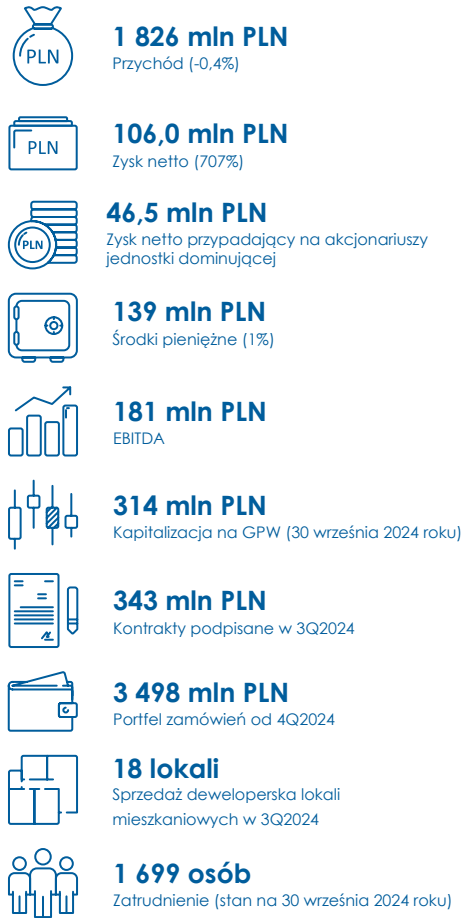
PLN

1 826 mln PLN
Przychód (-0,4%)

PLN

106,0 mln PLN
Zysk netto (707%)

PLN

46,5 mln PLN
Zysk netto przypadający na akcjonariuszy jednostki dominującej

139 mln PLN
Środki pieniężne (1%)

181 mln PLN
EBITDA

314 mln PLN
Kapitalizacja na GPW (30 września 2024 roku)

343 mln PLN
Kontrakty podpisane w 3Q2024

3 498 mln PLN
Portfel zamówień od 4Q2024

18 lokali
Sprzedaż deweloperska lokali mieszkaniowych w 3Q2024

1 699 osób
Zatrudnienie (stan na 30 września 2024 roku)